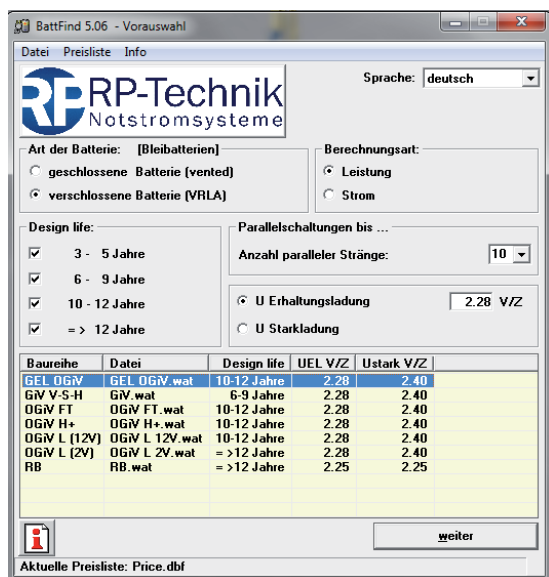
BattFind 5.06 - Vorauswahl

Datei Preisliste Info

RP RP-Technik Notstromsysteme

Sprache: deutsch

Art der Batterie: [Bleibatterien]
geschlossene Batterie (vented)
verschlossene Batterie (VRLA)

Berechnungsart:
Leistung
Strom

Design life:
3 - 5 Jahre
6 - 9 Jahre
10 - 12 Jahre
= > 12 Jahre

Parallelschaltungen bis ...
Anzahl paralleler Stränge: 10

U Erhaltungsladung 2.28 V/Z
U Starkladung

| Baureihe | Datei | Design life | UEL V/Z | Ustark V/Z |
|---|---|---|---|---|
| GEL OGiV | GEL OGiV.wat | 10-12 Jahre | 2.28 | 2.40 |
| GiV V-S-H | GiV.wat | 6-9 Jahre | 2.28 | 2.40 |
| OGiV FT | OGiV FT.wat | 10-12 Jahre | 2.28 | 2.40 |
| OGiV H+ | OGiV H+.wat | 10-12 Jahre | 2.28 | 2.40 |
| OGiV L (12V) | OGiV L 12V.wat | 10-12 Jahre | 2.28 | 2.40 |
| OGiV L (2V) | OGiV L 2V.wat | = >12 Jahre | 2.28 | 2.40 |
| RB | RB.wat | = >12 Jahre | 2.25 | 2.25 |

weiter

Aktuelle Preisliste: Price.dbf